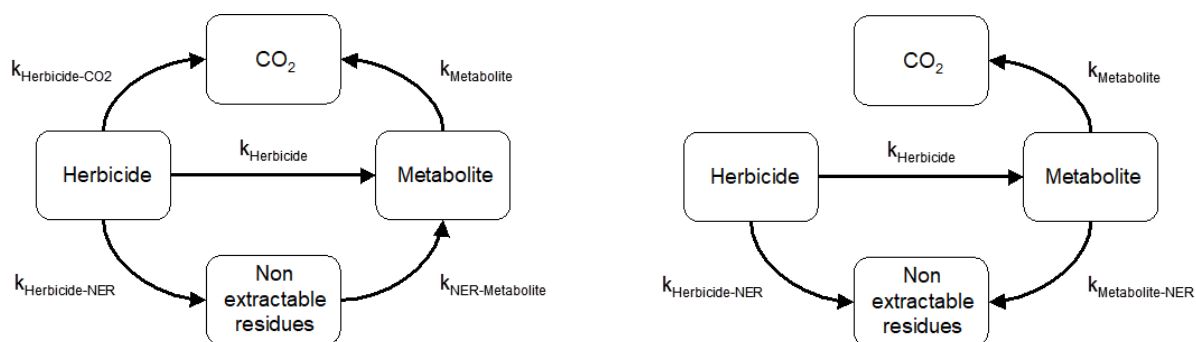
$k_{Herbicide-CO2}$

$CO_2$

$k_{Metabolite}$

Herbicide

$k_{Herbicide}$

Metabolite

$k_{Herbicide-NER}$

Non extractable residues

$k_{NER-Metabolite}$

$CO_2$

$k_{Metabolite}$

Herbicide

$k_{Herbicide}$

Metabolite

$k_{Herbicide-NER}$

Non extractable residues

$k_{Metabolite-NER}$